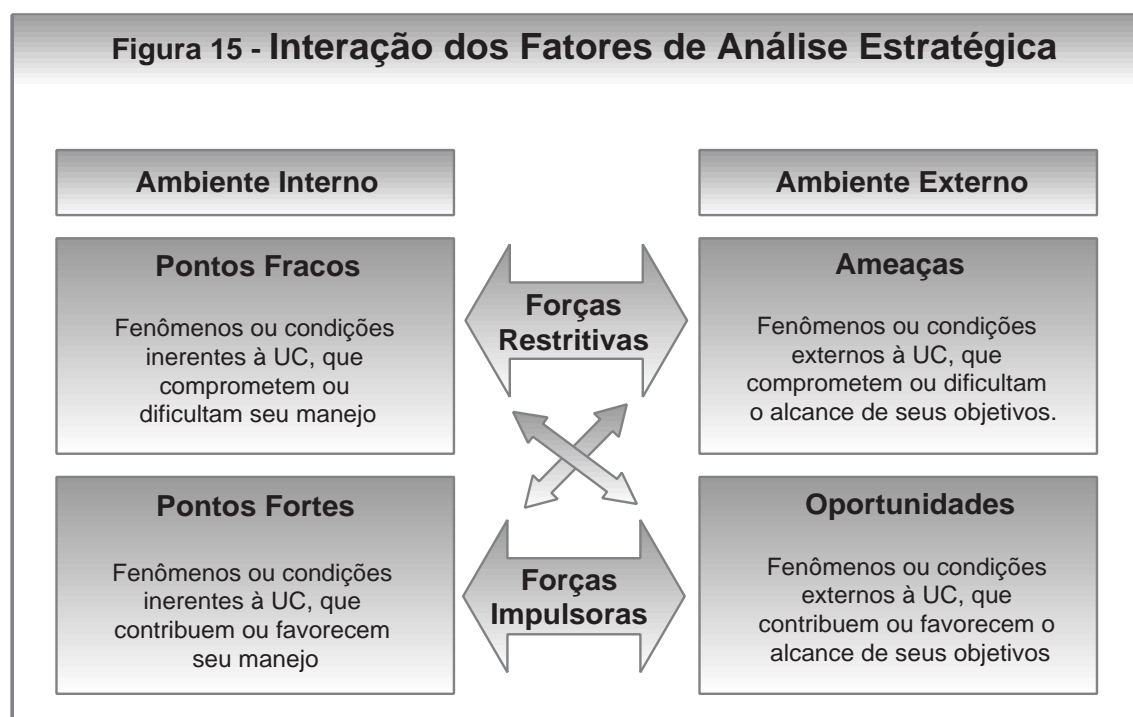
Figura 15 - Interação dos Fatores de Análise Estratégica

Ambiente Interno

Ambiente Externo

Pontos Fracos

Fenômenos ou condições inerentes à UC, que comprometem ou dificultam seu manejo

Forças Restritivas

Ameaças

Fenômenos ou condições externos à UC, que comprometem ou dificultam o alcance de seus objetivos.

Pontos Fortes

Fenômenos ou condições inerentes à UC, que contribuem ou favorecem seu manejo

Forças Impulsoras

Oportunidades

Fenômenos ou condições externos à UC, que contribuem ou favorecem o alcance de seus objetivos